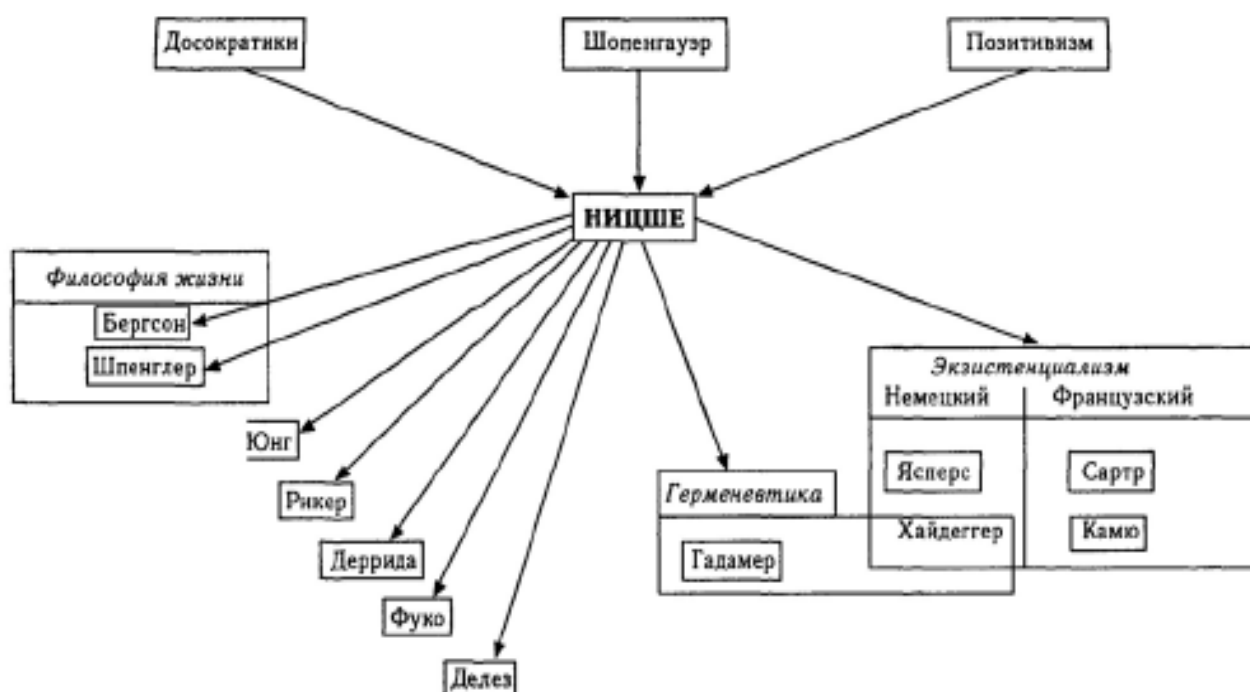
Досократики

Шопенгауэр

Позитивизм

НИЦШЕ

Философия жизни

Бергсон

Шпенглер

Юнг

Рикер

Деррида

Фуко

Делез

Герменевтика

Гадамер

Хайдеггер

Экзистенциализм

Немецкий

Французский

Ясперс

Сартр

Камю